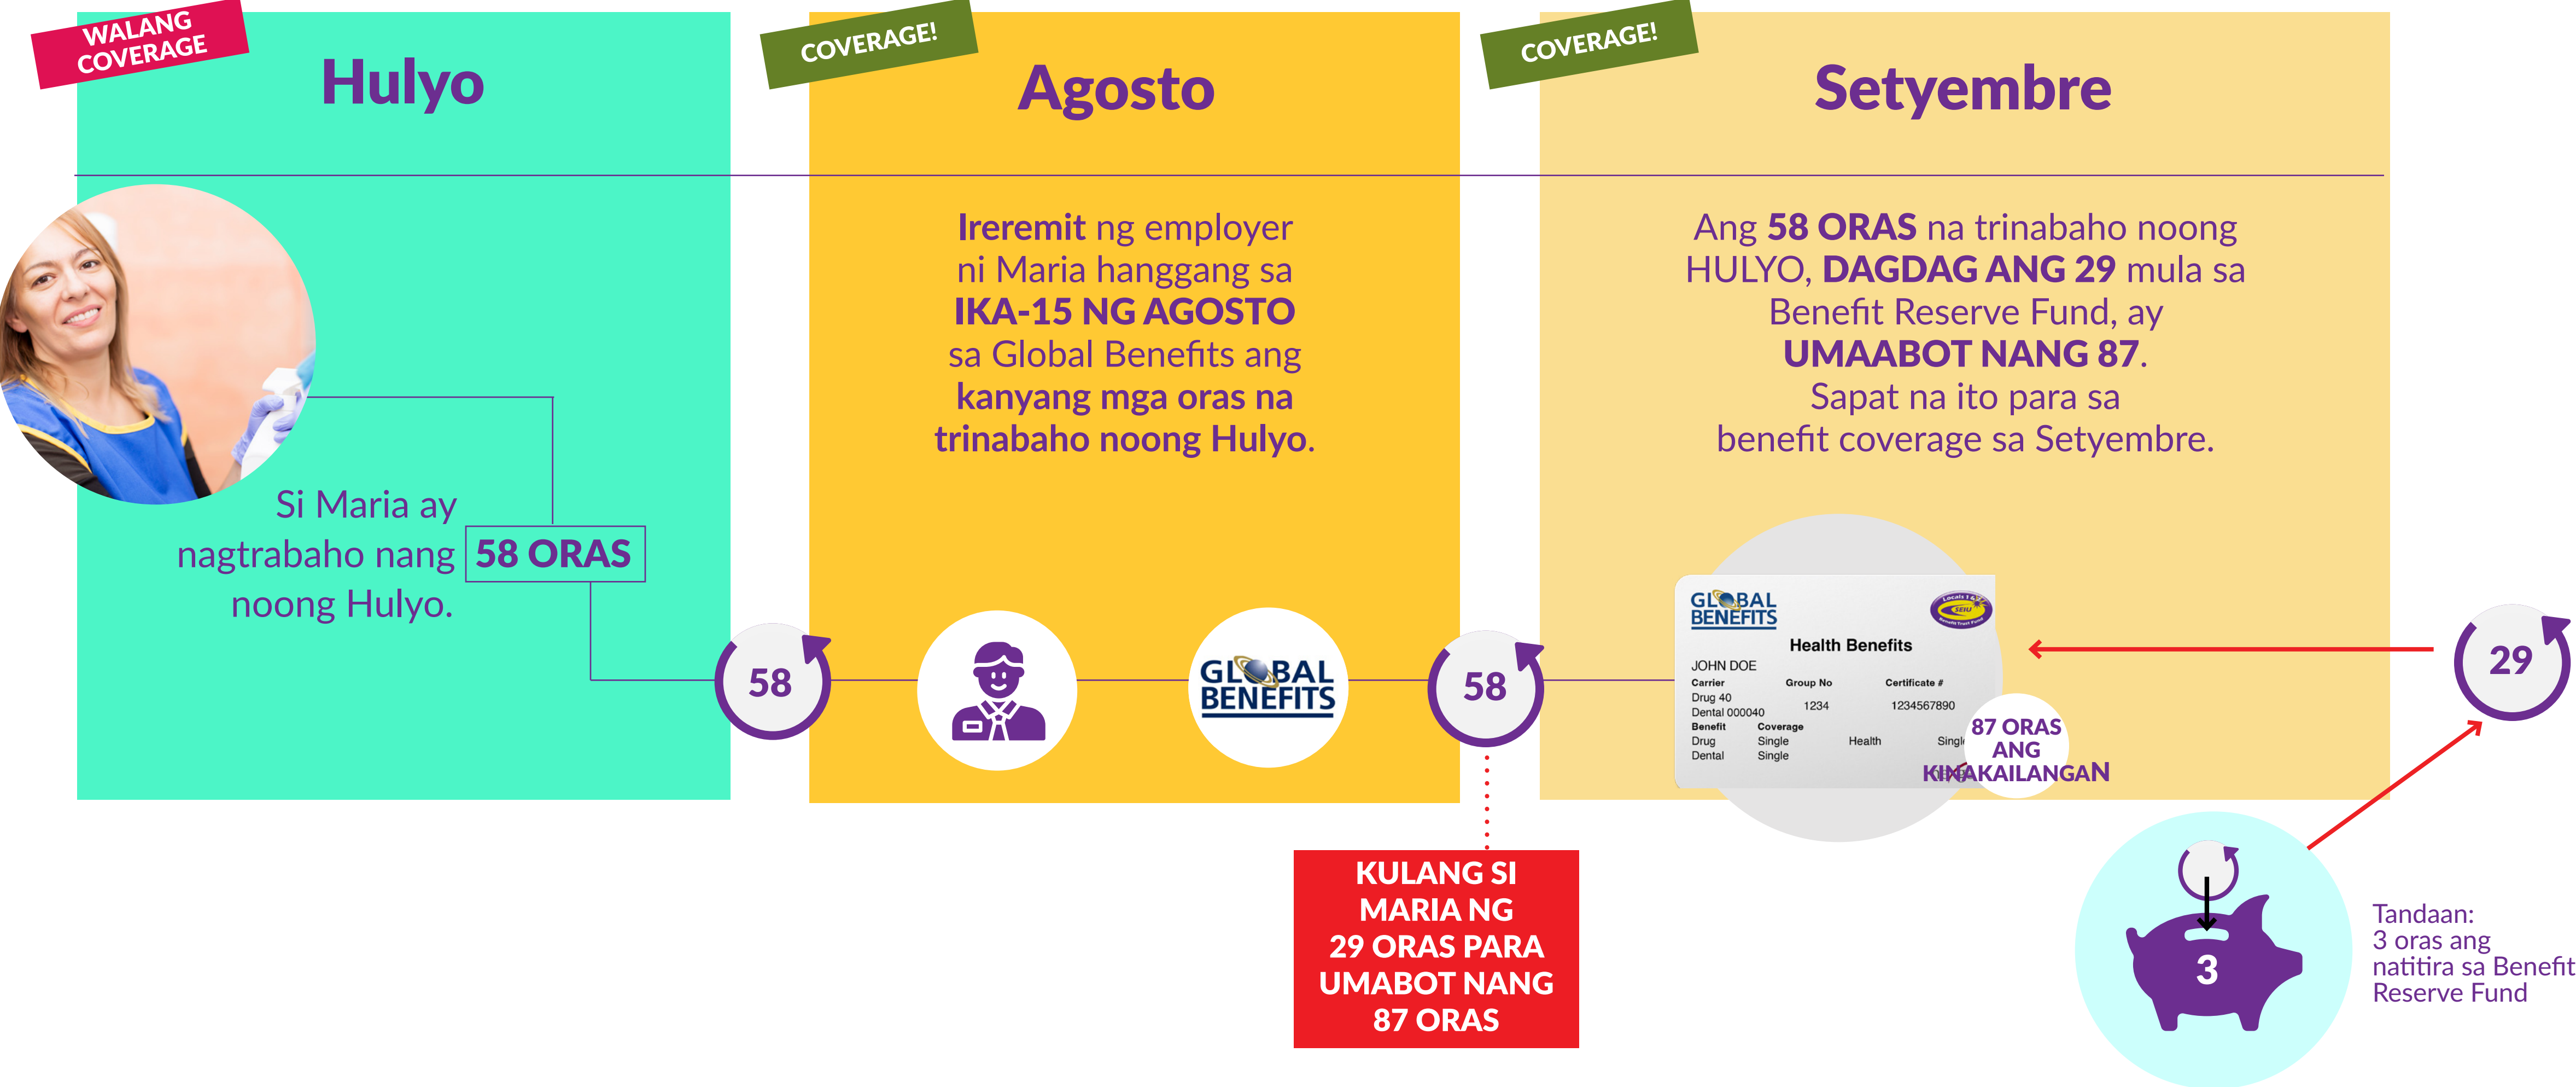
WALANG COVERAGE

Hulyo

COVERAGE!

Agosto

COVERAGE!

Setyembre

Si Maria ay nagtrabaho nang 58 ORAS noong Hulyo.

Ireremit ng employer ni Maria hanggang sa IKA-15 NG AGOSTO sa Global Benefits ang kanyang mga oras na trinabaho noong Hulyo.

Ang 58 ORAS na trinabaho noong HULYO, DAGDAG ANG 29 mula sa Benefit Reserve Fund, ay UMAABOT NANG 87. Sapat na ito para sa benefit coverage sa Setyembre.

58

GLOBAL BENEFITS

58

KULANG SI MARIA NG 29 ORAS PARA UMABOT NANG 87 ORAS

GLOBAL BENEFITS

Health Benefits

JOHN DOE

| Carrier | Group No | Certificate # |
|---|---|---|
| Drug 40 | 1234 | 1234567890 |
| Dental 000040 | | |

| Benefit | Coverage | | |
|---|---|---|---|
| Drug | Single | Health | Single |
| Dental | Single | | |

87 ORAS ANG KINAKAILANGAN

29

3

Tandaan: 3 oras ang natitira sa Benefit Reserve Fund